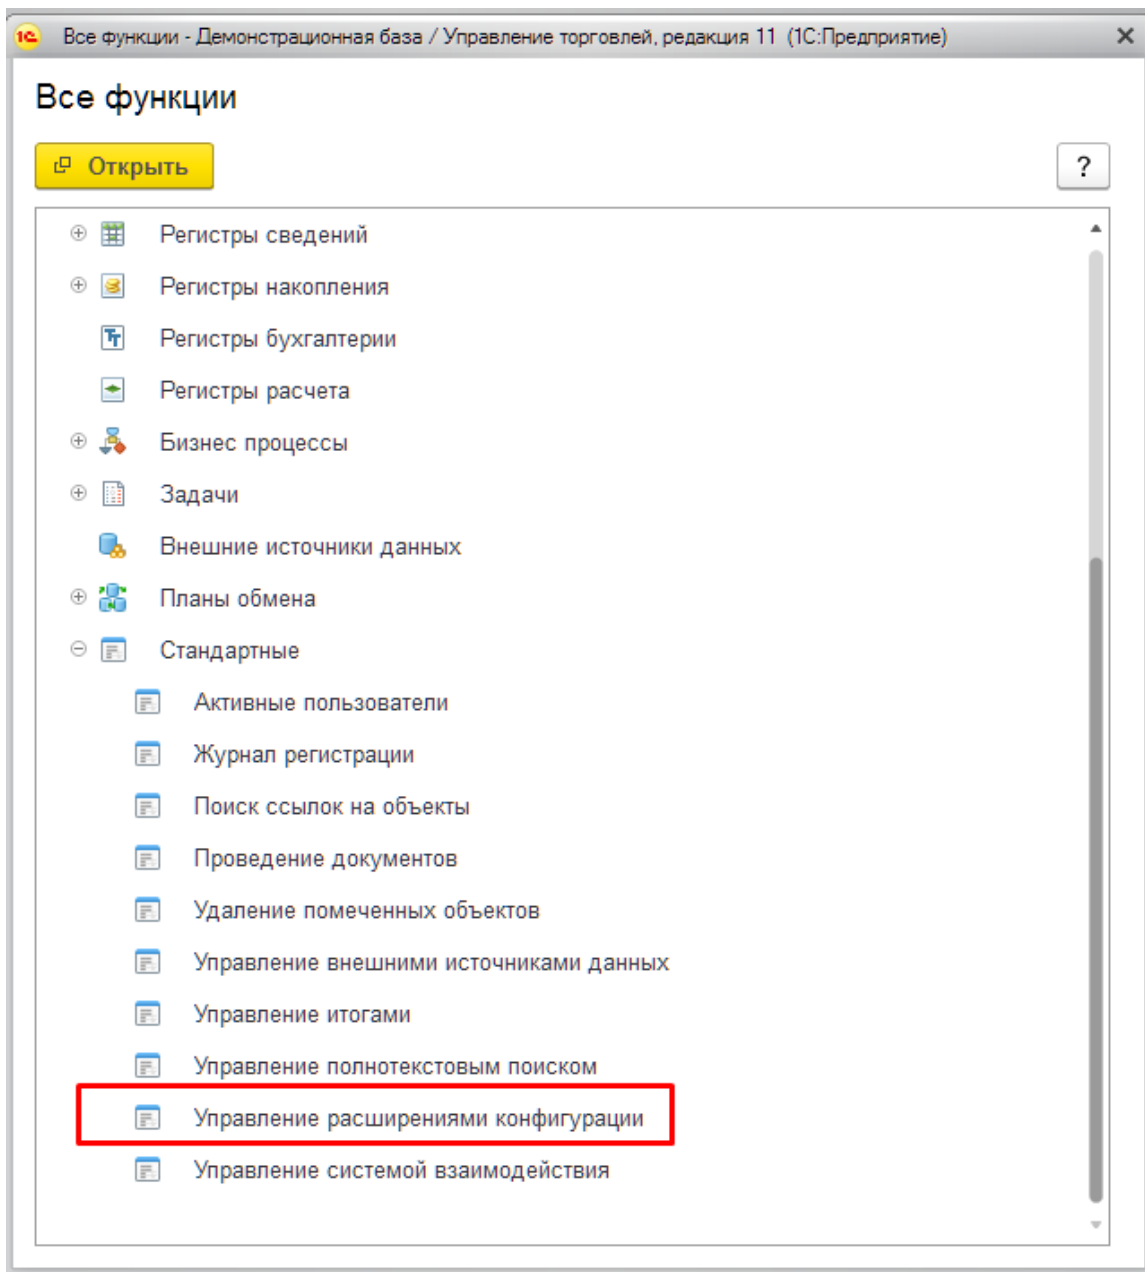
Все функции - Демонстрационная база / Управление торговлей, редакция 11 (1С:Предприятие)

Все функции

Открыть

?

Регистры сведений
Регистры накопления
Регистры бухгалтерии
Регистры расчета
Бизнес процессы
Задачи
Внешние источники данных
Планы обмена
Стандартные
Активные пользователи
Журнал регистрации
Поиск ссылок на объекты
Проведение документов
Удаление помеченных объектов
Управление внешними источниками данных
Управление итогами
Управление полнотекстовым поиском
Управление расширениями конфигурации
Управление системой взаимодействия